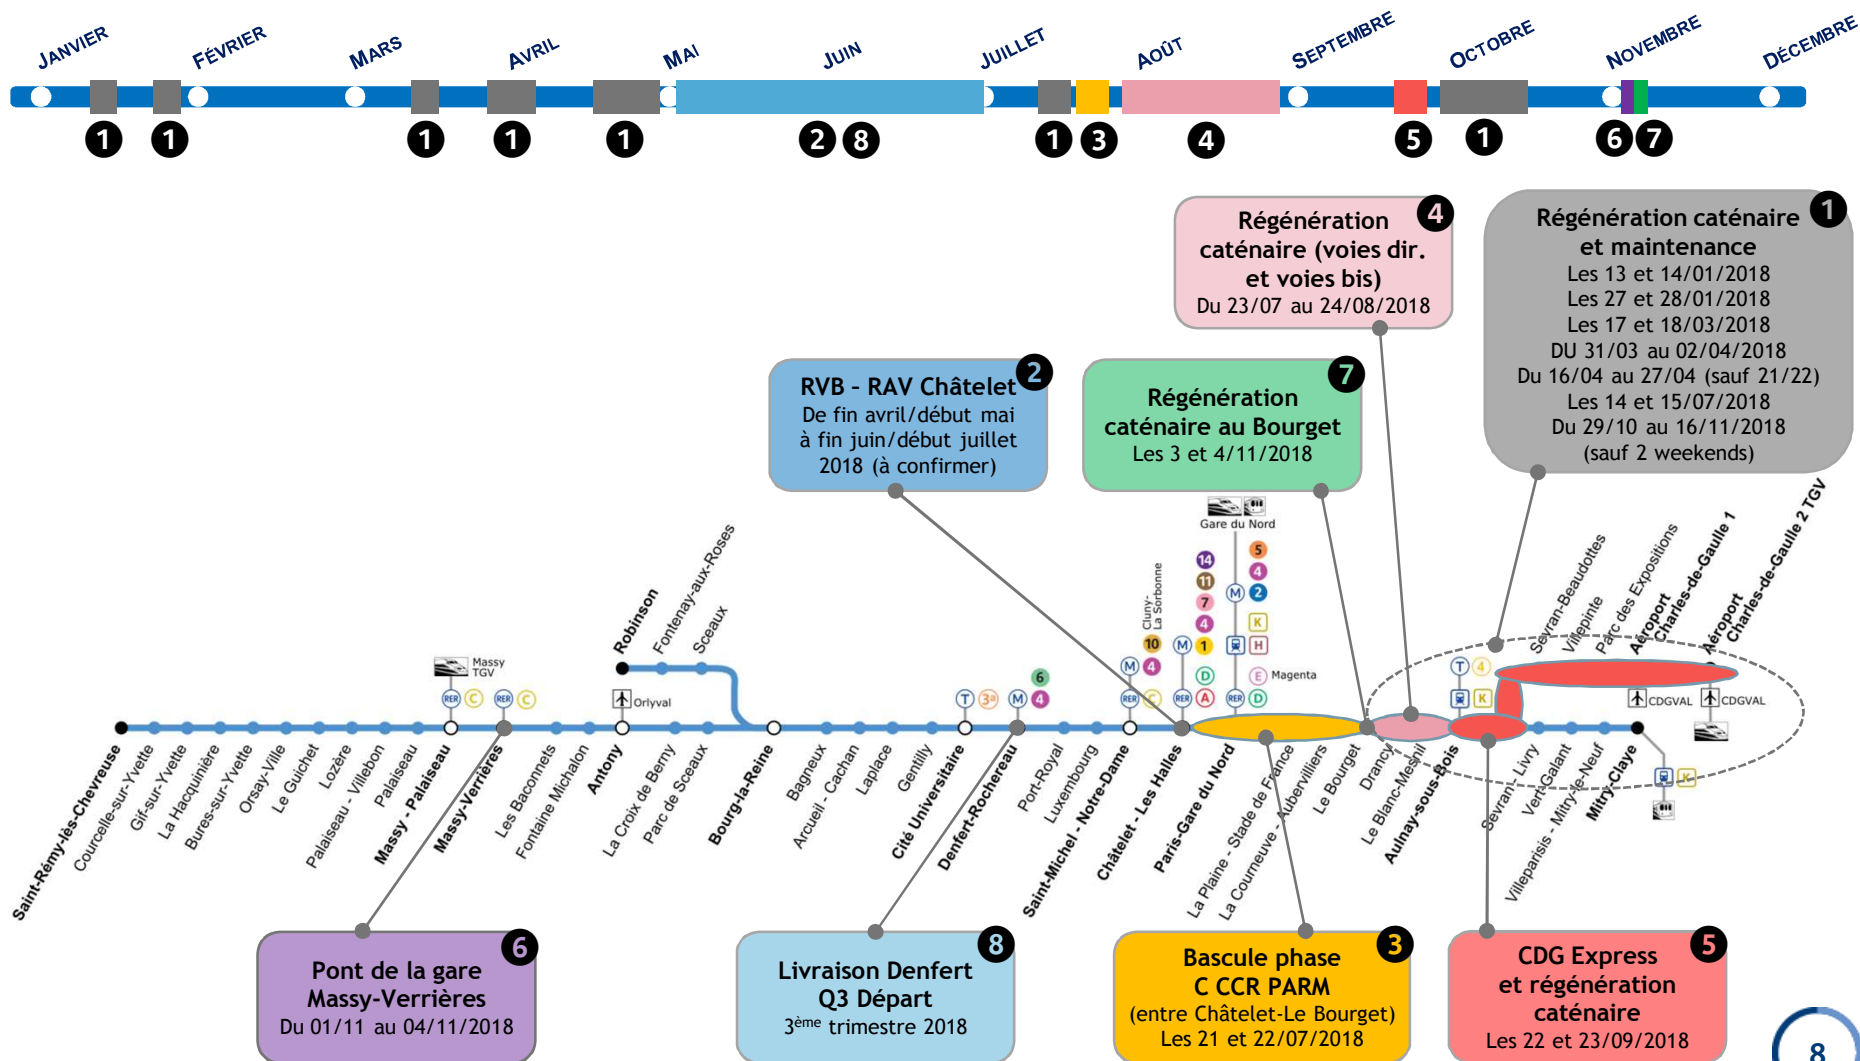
JANVIER FÉVRIER MARS AVRIL MAI JUIN JUILLET AOÛT SEPTEMBRE OCTOBRE NOVEMBRE DÉCEMBRE

1 1 1 1 1 2 8 1 3 4 5 1 6 7

Régénération caténaire (voies dir. et voies bis)
Du 23/07 au 24/08/2018
4

Régénération caténaire et maintenance
1
Les 13 et 14/01/2018
Les 27 et 28/01/2018
Les 17 et 18/03/2018
DU 31/03 au 02/04/2018
Du 16/04 au 27/04 (sauf 21/22)
Les 14 et 15/07/2018
Du 29/10 au 16/11/2018
(sauf 2 weekends)

RVB - RAV Châtelet
2
De fin avril/début mai à fin juin/début juillet 2018 (à confirmer)

Régénération caténaire au Bourget
7
Les 3 et 4/11/2018

Gare du Nord
Cluny-La Sorbonne
Magenta
Massy TGV
Orlyval
CDGVAL
CDGVAL

Robinson
Fontenay-aux-Roses
Sceaux
Sevran-Beaudottes
Villepinte
Parc des Expositions
Aéroport Charles-de-Gaulle 1
Aéroport Charles-de-Gaulle 2 TGV

Saint-Rémy-lès-Chevreuse
Courcelle-sur-Yvette
Gif-sur-Yvette
La Hacquinière
Bures-sur-Yvette
Orsay-Ville
Le Guichet
Lozère
Palaiseau - Villebon
Palaiseau
Massy - Palaiseau
Massy-Verrières
Les Baconnets
Fontaine Michalon
Antony
La Croix de Berny
Parc de Sceaux
Bourg-la-Reine
Bagneux
Arcueil - Cachan
Laplace
Gentilly
Cité Universitaire
Denfert-Rochereau
Port-Royal
Luxembourg
Saint-Michel - Notre-Dame
Châtelet - Les Halles
Paris-Gare du Nord
La Plaine - Stade de France
La Courneuve - Aubervilliers
Le Bourget
Drancy
Le Blanc-Mesnil
Aulnay-sous-Bois
Sevran - Livry
Vert-Galant
Villeparisis - Mitry-le-Neuf
Mitry-Claye

Pont de la gare Massy-Verrières
6
Du 01/11 au 04/11/2018

Livraison Denfert Q3 Départ
8
$3^{ème}$ trimestre 2018

Bascule phase C CCR PARM
3
(entre Châtelet-Le Bourget)
Les 21 et 22/07/2018

CDG Express et régénération caténaire
5
Les 22 et 23/09/2018

8